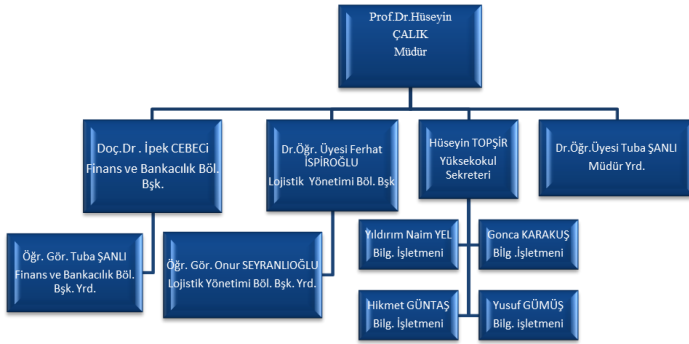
Prof.Dr.Hüseyin ÇALIK Müdür

Doç.Dr . İpek CEBECi Finans ve Bankacılık Böl. Bşk.

Dr.Öğr. Üyesi Ferhat İSPİROĞLU Lojistik Yönetimi Böl. Bşk

Hüseyin TOPŞİR Yüksekokul Sekreteri

Dr.Öğr.Üyesi Tuba ŞANLI Müdür Yrd.

Öğr. Gör. Tuba ŞANLI Finans ve Bankacılık Böl. Bşk. Yrd.

Öğr. Gör. Onur SEYRANLIOĞLU Lojistik Yönetimi Böl. Bşk. Yrd.

Yıldırım Naim YEL Bilg. İşletmeni

Gonca KARAKUŞ Bilg .İşletmeni

Hikmet GÜNTAŞ Bilg. İşletmeni

Yusuf GÜMÜŞ Bilg. İşletmeni